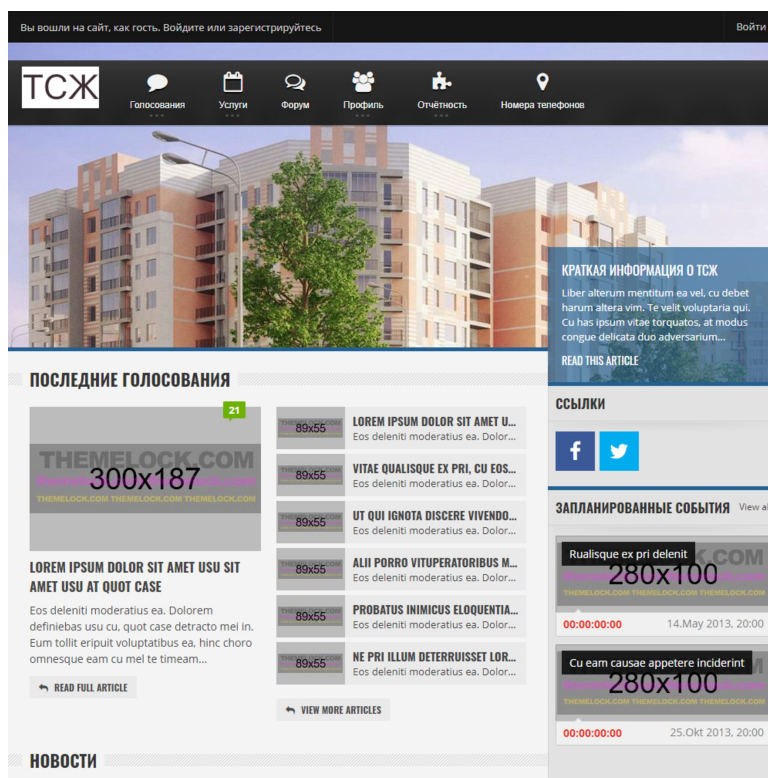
Вы вошли на сайт, как гость. Войдите или зарегистрируйтесь

Войти

ТСЖ

Голосования Услуги Форум Профиль Отчётность Номера телефонов

КРАТКАЯ ИНФОРМАЦИЯ О ТСЖ

Liber alterum mentitum ea vel, cu debet harum altera vim. Te velit voluptaria qui. Cu has ipsum vitae torquatos, at modus congue delicata duo adversarium...

READ THIS ARTICLE

ПОСЛЕДНИЕ ГОЛОСОВАНИЯ

21

THEMELOCK.COM
300x187
THEMELOCK.COM THEMELOCK.COM THEMELOCK.COM

LOREM IPSUM DOLOR SIT AMET USU SIT AMET USU AT QUOT CASE

Eos deleniti moderatius ea. Dolorem definiebas usu cu, quot case detracto mei in. Eum tollit eripuit voluptatibus ea, hinc choro omnesque eam cu mel te timeam...

READ FULL ARTICLE

89x55
LOREM IPSUM DOLOR SIT AMET U...
Eos deleniti moderatius ea. Dolor...

89x55
VITAE QUALISQUE EX PRI, CU EOS...
Eos deleniti moderatius ea. Dolor...

89x55
UT QUI IGNOTA DISCERE VIVENDO...
Eos deleniti moderatius ea. Dolor...

89x55
ALII PORRO VITUPERATORIBUS M...
Eos deleniti moderatius ea. Dolor...

89x55
PROBATUS INIMICUS ELOQUENTIA...
Eos deleniti moderatius ea. Dolor...

89x55
NE PRI ILLUM DETERRUISSET LOR...
Eos deleniti moderatius ea. Dolor...

VIEW MORE ARTICLES

ССЫЛКИ

ЗАПЛАНИРОВАННЫЕ СОБЫТИЯ

View a

Rualisque ex pri delenit
280x100
THEMELOCK.COM THEMELOCK.COM THEMELOCK.COM
00:00:00:00
14.May 2013, 20:00

Cu eam causae appetere inciderint
280x100
THEMELOCK.COM THEMELOCK.COM THEMELOCK.COM
00:00:00:00
25.Okt 2013, 20:00

НОВОСТИ